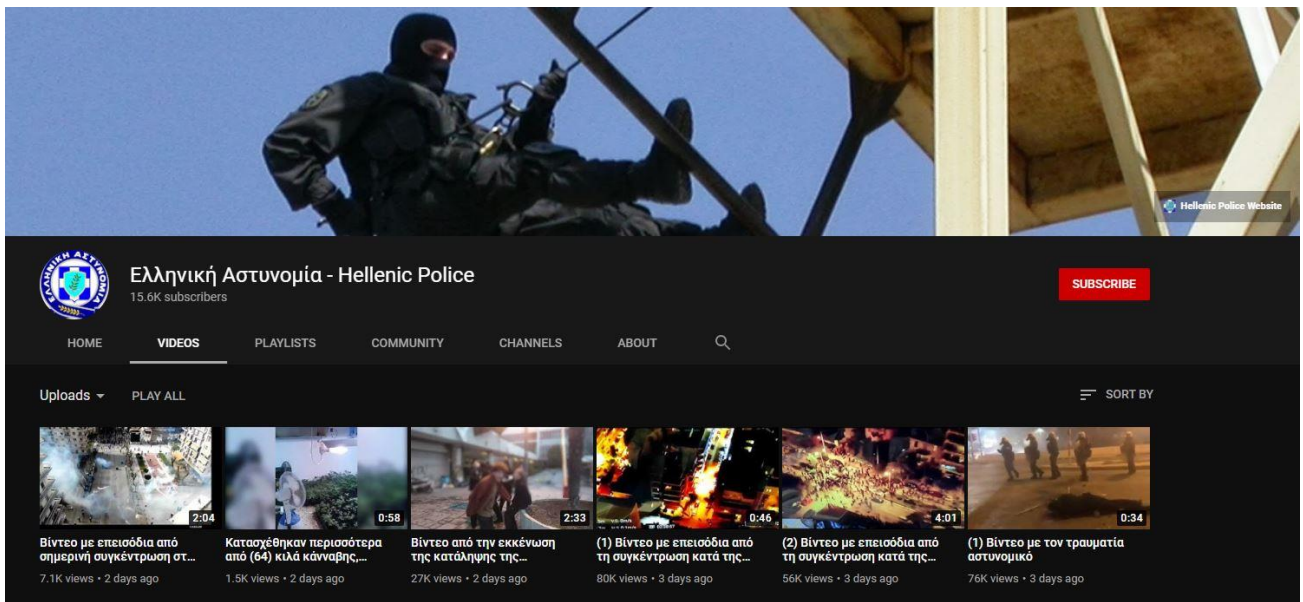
Hellenic Police Website

ΕΛΛΗΝΙΚΗ ΑΣΤΥΝΟΜΙΑ

Ελληνική Αστυνομία - Hellenic Police
15.6K subscribers

SUBSCRIBE

HOME VIDEOS PLAYLISTS COMMUNITY CHANNELS ABOUT

Uploads PLAY ALL

SORT BY

2:04
Βίντεο με επεισόδια από σημερινή συγκέντρωση στ...
7.1K views • 2 days ago

0:58
Κατασχέθηκαν περισσότερα από (64) κιλά κάνναβης,...
1.5K views • 2 days ago

2:33
Βίντεο από την εκκένωση της κατάληψης της...
27K views • 2 days ago

0:46
(1) Βίντεο με επεισόδια από τη συγκέντρωση κατά της...
80K views • 3 days ago

4:01
(2) Βίντεο με επεισόδια από τη συγκέντρωση κατά της...
56K views • 3 days ago

0:34
(1) Βίντεο με τον τραυματία αστυνομικό
76K views • 3 days ago